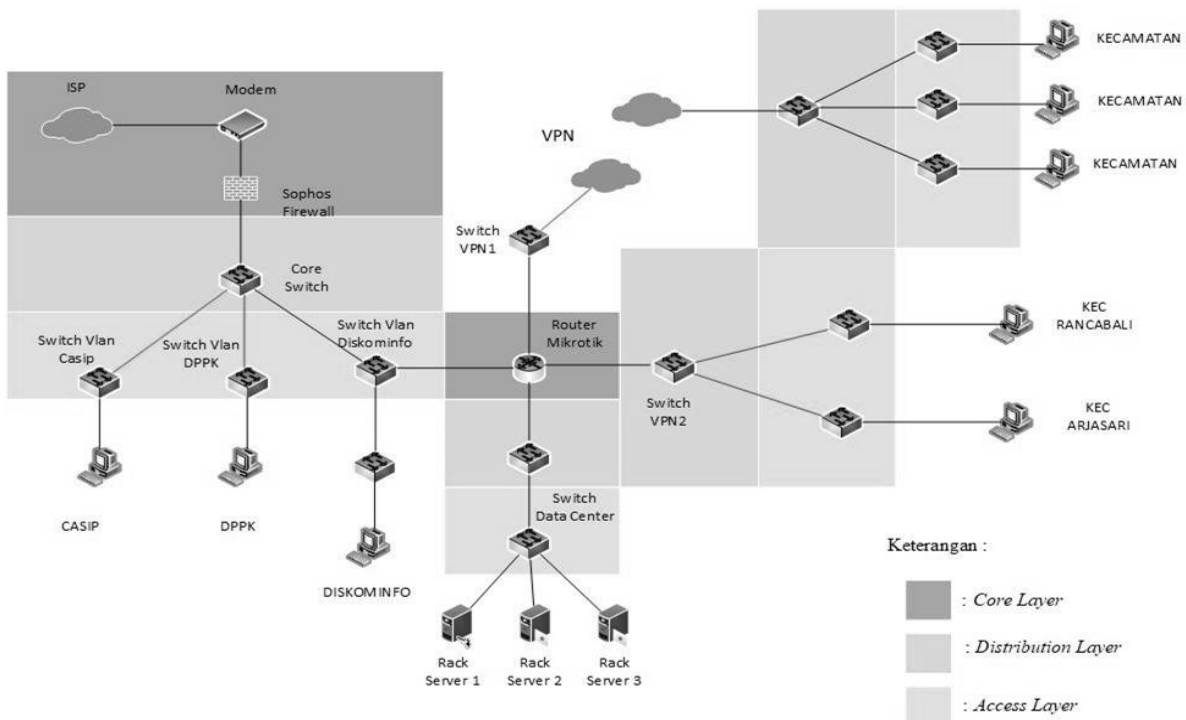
KECAMATAN

KECAMATAN

KECAMATAN

ISP

Modem

VPN

Sophos Firewall

Switch VPN1

Core Switch

Switch Vlan Casip

Switch Vlan DPPK

Switch Vlan Diskominfo

Router Mikrotik

KEC RANCABALI

Switch VPN2

KEC ARJASARI

Switch Data Center

CASIP

DPPK

DISKOMINFO

Keterangan :

: Core Layer

: Distribution Layer

: Access Layer

Rack Server 1

Rack Server 2

Rack Server 3